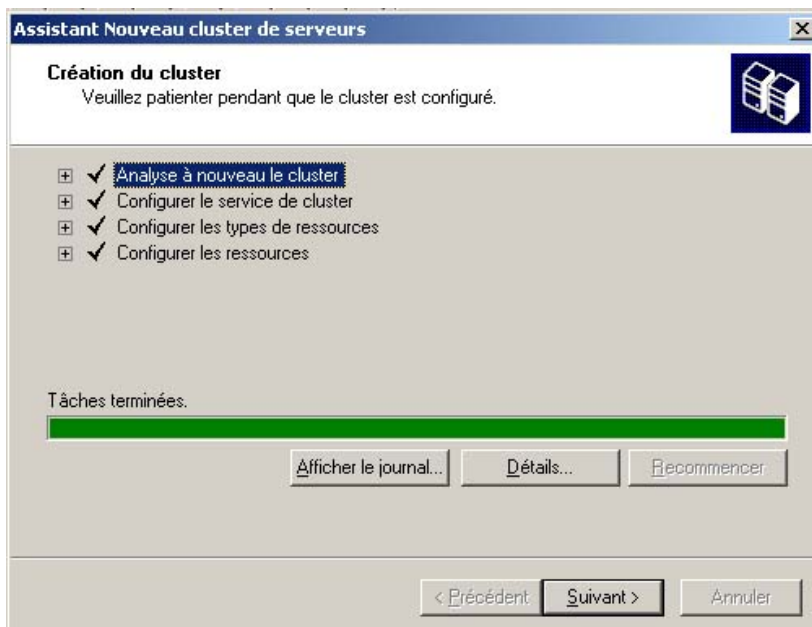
Assistant Nouveau cluster de serveurs

Création du cluster
Veuillez patienter pendant que le cluster est configuré.

✓ Analyse à nouveau le cluster
✓ Configurer le service de cluster
✓ Configurer les types de ressources
✓ Configurer les ressources

Tâches terminées.

Afficher le journal... Détails... Recommencer

< Précédent Suivant > Annuler